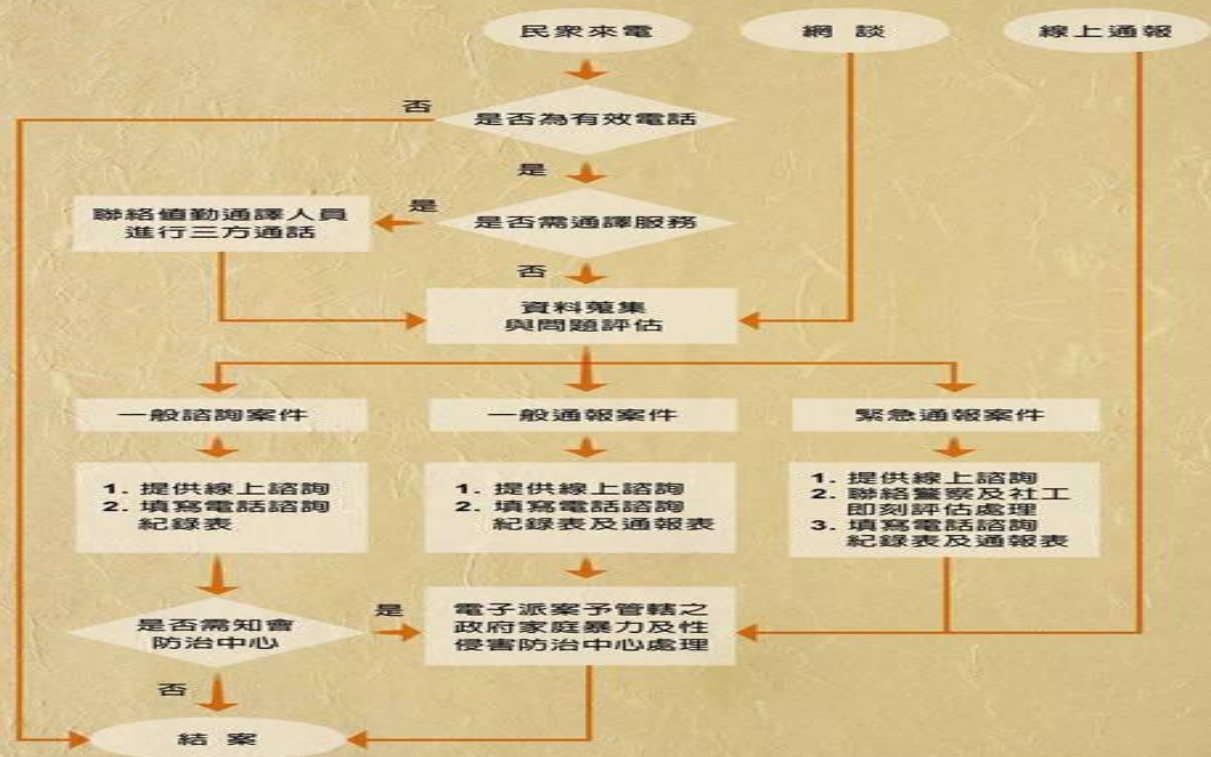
民眾來電

網　談

線上通報

是否為有效電話

否

是

是否需通譯服務

是

聯絡值勤通譯人員進行三方通話

否

資料蒐集與問題評估

一般諮詢案件

一般通報案件

緊急通報案件

1. 提供線上諮詢
2. 填寫電話諮詢紀錄表

1. 提供線上諮詢
2. 填寫電話諮詢紀錄表及通報表

1. 提供線上諮詢
2. 聯絡警察及社工即刻評估處理
3. 填寫電話諮詢紀錄表及通報表

是否需知會防治中心

是

電子派案予管轄之政府家庭暴力及性侵害防治中心處理

否

結　案